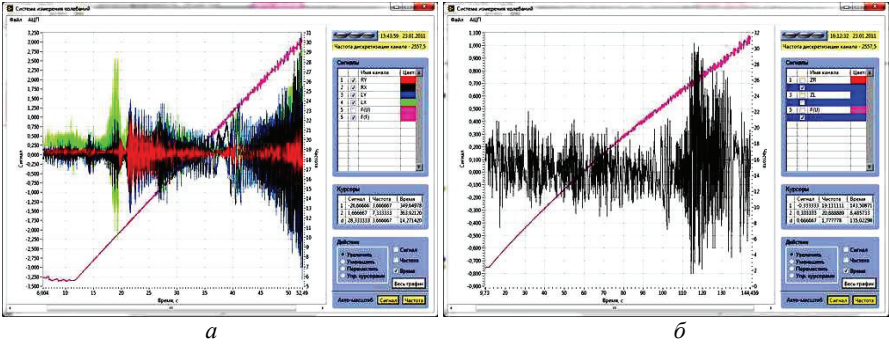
Система измерения колебаний
Файл АЦП

3,250
3,000
2,750
2,500
2,250
2,000
1,750
1,500
1,250
1,000
0,750
0,500
0,250
0,000
-0,250
-0,500
-0,750
-1,000
-1,250
-1,500
-1,750
-2,000
-2,250
-2,500
-2,750
-3,000
-3,250

Сигнал

Частота

Время, с
6,004 10 15 20 25 30 35 40 45 50 52,49

15:43:59 23.01.2011
Частота дискретизации канала - 2557,5

Сигналы
| | | Имя канала | Цвет |
|---|---|---|---|
| 1 | ✓ | RY | |
| 2 | ✓ | RX | |
| 3 | ✓ | LY | |
| 4 | ✓ | LX | |
| | | F(t) | |
| 5 | ✓ | F(t) | |

Курсоры
| | Сигнал | Частота | Время |
|---|---|---|---|
| 1 | -28,66666 | 2,666667 | 349,64978 |
| 2 | 1,666667 | 7,333333 | 363,92120 |
| d | 28,333333 | 3,666667 | 14,271425 |

Действие
Увеличить
Уменьшить
Переместить
Упр. курсорами
Сигнал
Частота
Время
Весь график
Авто-масштаб
Сигнал
Частота

а

Система измерения колебаний
Файл АЦП

1,100
1,000
0,900
0,800
0,700
0,600
0,500
0,400
0,300
0,200
0,100
0,000
-0,100
-0,200
-0,300
-0,400
-0,500
-0,600
-0,700
-0,800
-0,900
-1,000
-1,100

Сигнал

Время, с
8,73 10 20 30 40 50 60 70 80 90 100 110 120 130 144,459

16:12:32 23.01.2011
Частота дискретизации канала - 2557,5

Сигналы
| | | Имя канала | Цвет |
|---|---|---|---|
| 1 | | ZR | |
| 2 | ✓ | | |
| 3 | | ZL | |
| 4 | | | |
| 5 | | F(t) | |
| 6 | ✓ | | |

Курсоры
| | Сигнал | Частота | Время |
|---|---|---|---|
| 1 | -0,333333 | 19,111111 | 143,36971 |
| 2 | 0,333333 | 20,888889 | 8,485713 |
| d | 0,666667 | 1,777778 | 135,02296 |

Действие
Увеличить
Уменьшить
Переместить
Упр. курсорами
Сигнал
Частота
Время
Весь график
Авто-масштаб
Сигнал
Частота

б